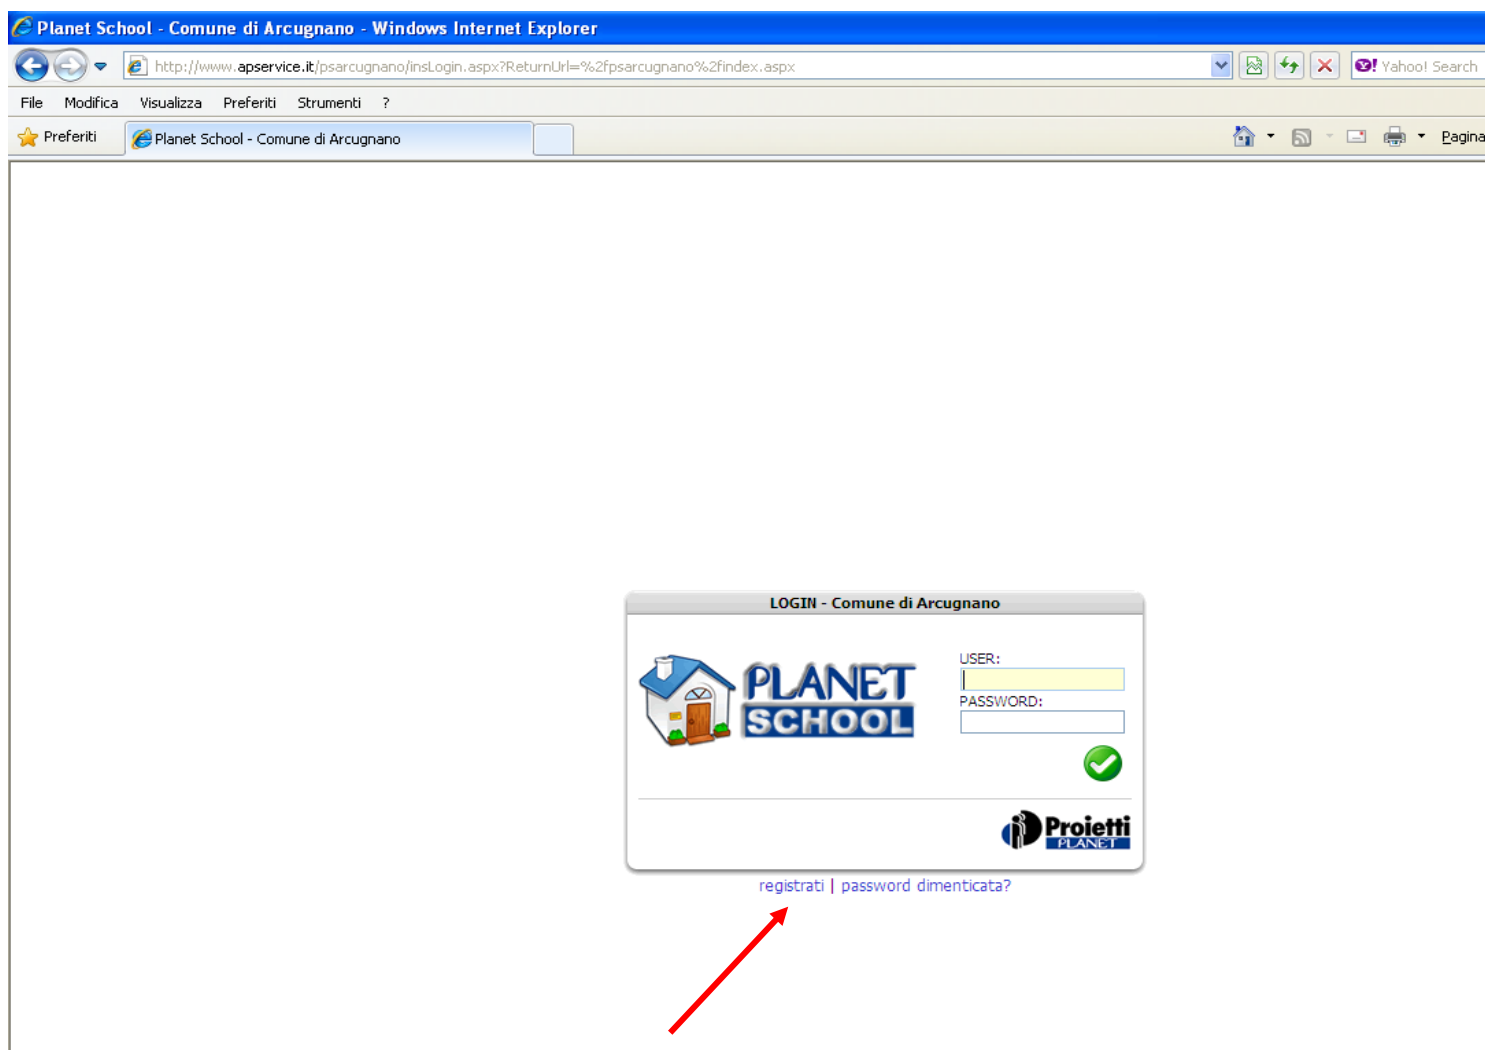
Planet School - Comune di Arcugnano - Windows Internet Explorer

http://www.apservice.it/psarcugnano/insLogin.aspx?ReturnUrl=%2fpsarcugnano%2findex.aspx

Yahoo! Search

File Modifica Visualizza Preferiti Strumenti ?

Preferiti

Planet School - Comune di Arcugnano

Pagina

LOGIN - Comune di Arcugnano

PLANET SCHOOL

USER:

PASSWORD:

Proietti PLANET

registrati | password dimenticata?